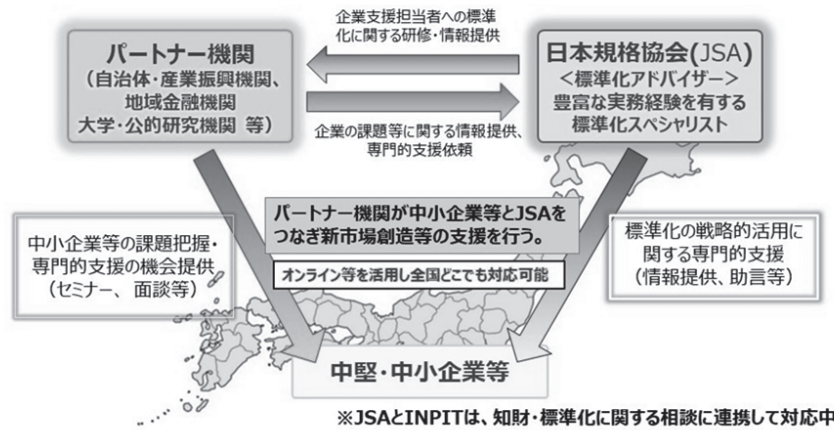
パートナー機関
(自治体・産業振興機関、地域金融機関
大学・公的研究機関 等)

企業支援担当者への標準化に関する研修・情報提供

企業の課題等に関する情報提供、専門的支援依頼

日本規格協会(JSA)
<標準化アドバイザー>
豊富な実務経験を有する標準化スペシャリスト

中小企業等の課題把握・専門的支援の機会提供
(セミナー、面談等)

パートナー機関が中小企業等とJSAをつなぎ新市場創造等の支援を行う。

オンライン等を活用し全国どこでも対応可能

標準化の戦略的活用に関する専門的支援
(情報提供、助言等)

中堅・中小企業等

※JSAとINPITは、知財・標準化に関する相談に連携して対応中